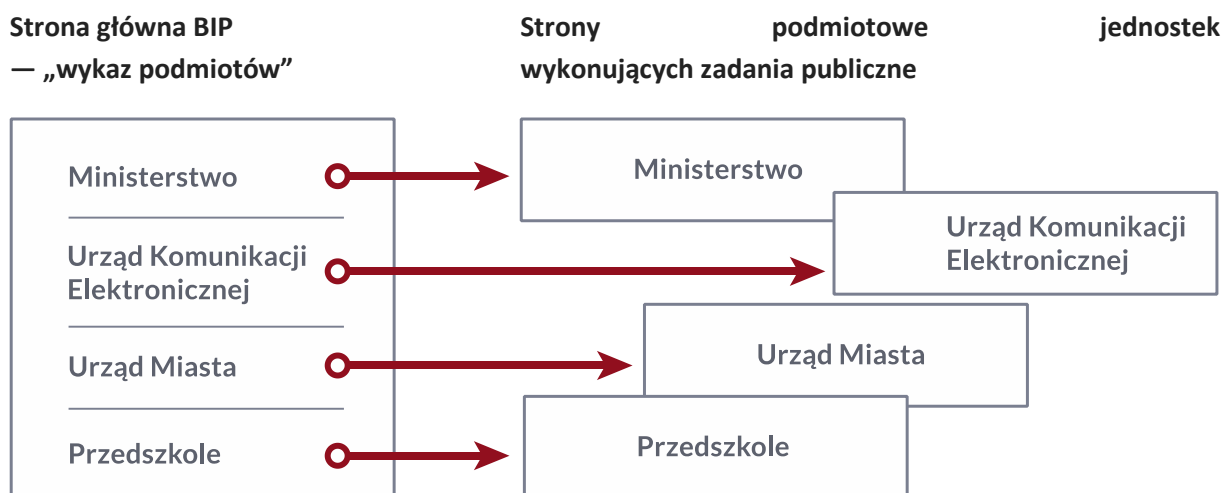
Strona główna BIP — „wykaz podmiotów”

Strony podmiotowe jednostek wykonujących zadania publiczne

Ministerstwo

Urząd Komunikacji Elektronicznej

Urząd Miasta

Przedszkole

Ministerstwo

Urząd Komunikacji Elektronicznej

Urząd Miasta

Przedszkole